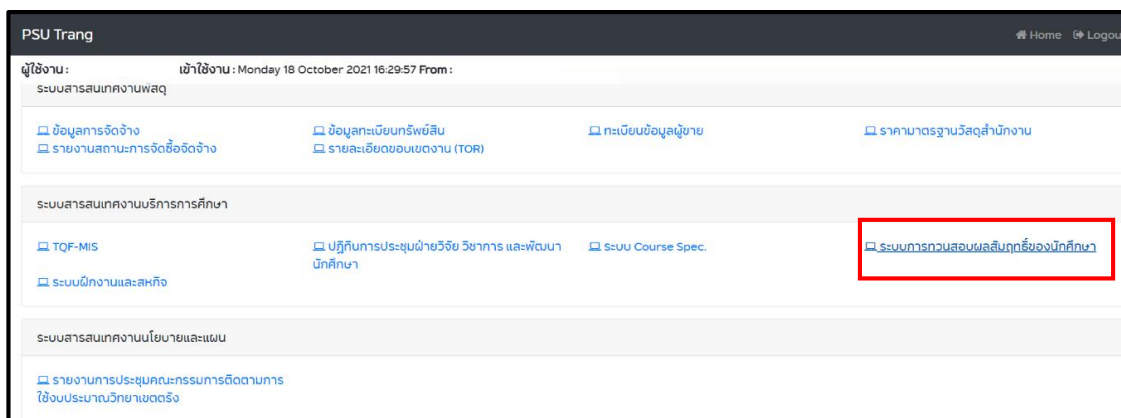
PSU Trang

Home Logou

ผู้ใช้งาน : เข้าใช้งาน : Monday 18 October 2021 16:29:57 From :

ระบบสารสนเทศงานพัสดุ

ข้อมูลการจัดจ้าง
รายงานสถานะการจัดซื้อจัดจ้าง

ข้อมูลทะเบียนทรัพย์สิน
รายละเอียดขอบเขตงาน (TOR)

ทะเบียนข้อมูลผู้ขาย

ราคามาตรฐานวัสดุสำนักงาน

ระบบสารสนเทศงานบริการการศึกษา

TQF-MIS

ระบบฝึกงานและสหกิจ

ปฏิทินการประชุมฝ่ายวิจัย วิชาการ และพัฒนานักศึกษา

ระบบ Course Spec.

ระบบการทวนสอบผลสัมฤทธิ์ของนักศึกษา

ระบบสารสนเทศงานนโยบายและแผน

รายงานการประชุมคณะกรรมการติดตามการใช้งบประมาณวิทยาเขตตรัง